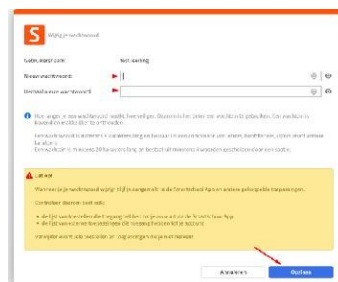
S Wijzig je wachtwoord

Gebruikersnaam: Testleerling

Nieuw wachtwoord:

Herhaal nieuw wachtwoord:

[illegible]

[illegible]

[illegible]

Let op!

Wanneer je je wachtwoord wijzigt blijf je aangemeld in de Smartschool App en andere gekoppelde toepassingen.

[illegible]

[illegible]

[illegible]

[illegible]

Annuleren Opslaan